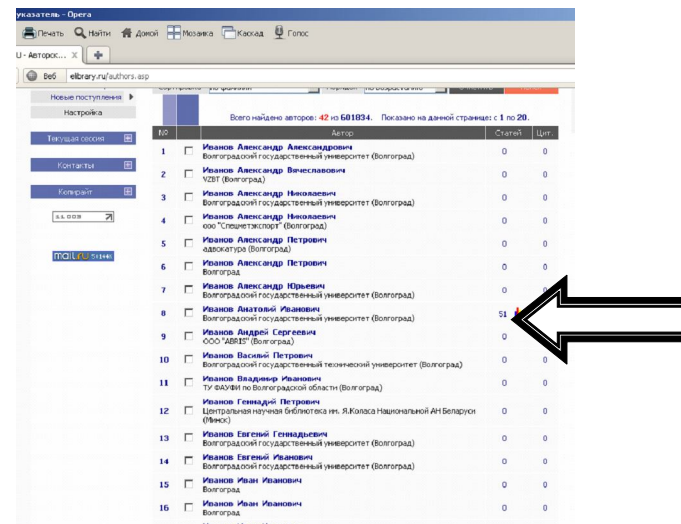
указатель - Opera

Печать Найти Домой Мозаика Каскад Голос

U - Авторск... +

Веб elibrary.ru/authors.asp

Новые поступления

Настройка

Текущая сессия

Контакты

Копирайт

Всего найдено авторов: 42 из 601834. Показано на данной странице: с 1 по 20.

| № | | Автор | Статей | Цит. |
|---|---|---|---|---|
| 1 | | Иванов Александр Александрович Волгоградский государственный университет (Волгоград) | 0 | 0 |
| 2 | | Иванов Александр Вячеславович VZBT (Волгоград) | 0 | 0 |
| 3 | | Иванов Александр Николаевич Волгоградский государственный университет (Волгоград) | 0 | 0 |
| 4 | | Иванов Александр Николаевич ооо "Спецметэкспорт" (Волгоград) | 0 | 0 |
| 5 | | Иванов Александр Петрович адвокатура (Волгоград) | 0 | 0 |
| 6 | | Иванов Александр Петрович Волгоград | 0 | 0 |
| 7 | | Иванов Александр Юрьевич Волгоградский государственный университет (Волгоград) | 0 | 0 |
| 8 | | Иванов Анатолий Иванович Волгоградский государственный университет (Волгоград) | 51 | 0 |
| 9 | | Иванов Андрей Сергеевич ООО "ABRIS" (Волгоград) | 0 | 0 |
| 10 | | Иванов Василий Петрович Волгоградский государственный технический университет (Волгоград) | 0 | 0 |
| 11 | | Иванов Владимир Иванович ТУ ФАУФИ по Волгоградской области (Волгоград) | 0 | 0 |
| 12 | | Иванов Геннадий Петрович Центральная научная библиотека им. Я.Коласа Национальной АН Беларуси (Минск) | 0 | 0 |
| 13 | | Иванов Евгений Геннадьевич Волгоградский государственный университет (Волгоград) | 0 | 0 |
| 14 | | Иванов Евгений Иванович Волгоградский государственный университет (Волгоград) | 0 | 0 |
| 15 | | Иванов Иван Иванович Волгоград | 0 | 0 |
| 16 | | Иванов Иван Иванович Волгоград | 0 | 0 |